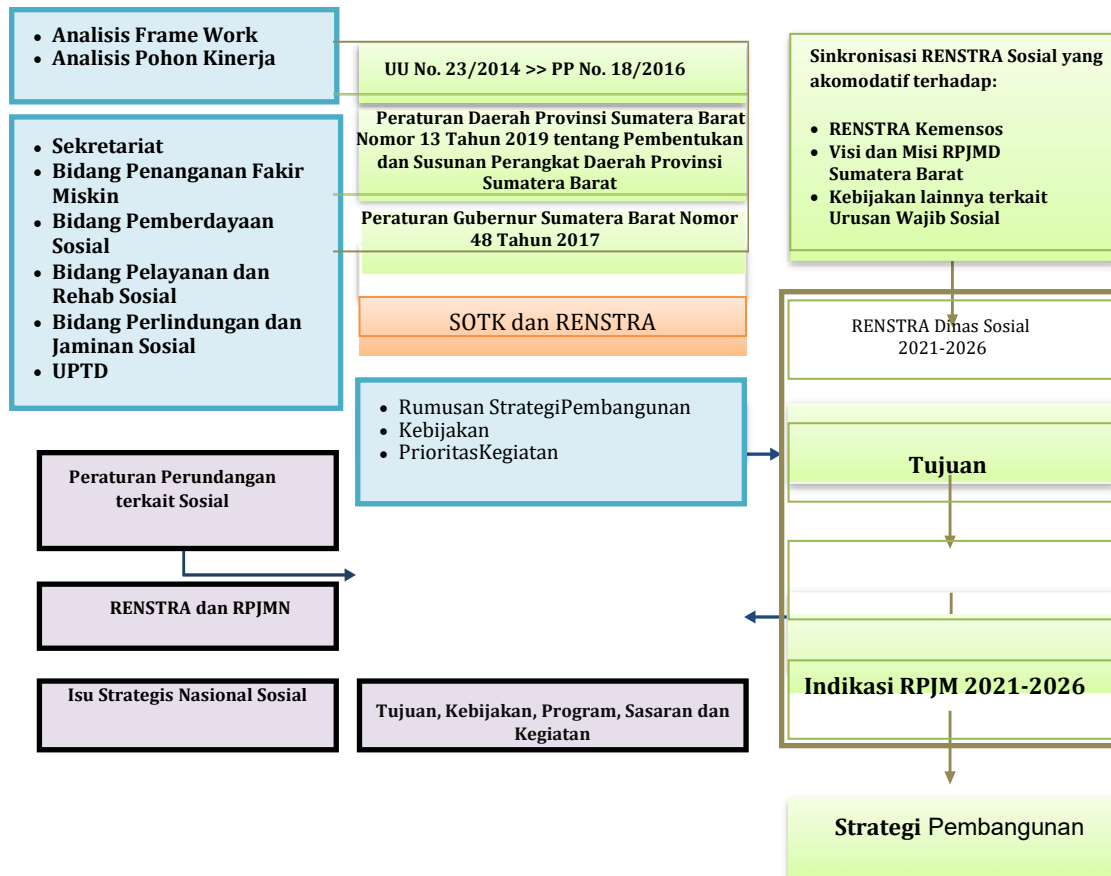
- Analisis Frame Work
- Analisis Pohon Kinerja

UU No. 23/2014 >> PP No. 18/2016

Sinkronisasi RENSTRA Sosial yang akomodatif terhadap:

- RENSTRA Kemensos
- Visi dan Misi RPJMD Sumatera Barat
- Kebijakan lainnya terkait Urusan Wajib Sosial

- Sekretariat
- Bidang Penanganan Fakir Miskin
- Bidang Pemberdayaan Sosial
- Bidang Pelayanan dan Rehab Sosial
- Bidang Perlindungan dan Jaminan Sosial
- UPTD

Peraturan Daerah Provinsi Sumatera Barat Nomor 13 Tahun 2019 tentang Pembentukan dan Susunan Perangkat Daerah Provinsi Sumatera Barat

Peraturan Gubernur Sumatera Barat Nomor 48 Tahun 2017

SOTK dan RENSTRA

RENSTRA Dinas Sosial 2021-2026

- Rumusan StrategiPembangunan
- Kebijakan
- PrioritasKegiatan

Tujuan

Peraturan Perundangan terkait Sosial

RENSTRA dan RPJMN

Isu Strategis Nasional Sosial

Tujuan, Kebijakan, Program, Sasaran dan Kegiatan

Indikasi RPJM 2021-2026

Strategi Pembangunan